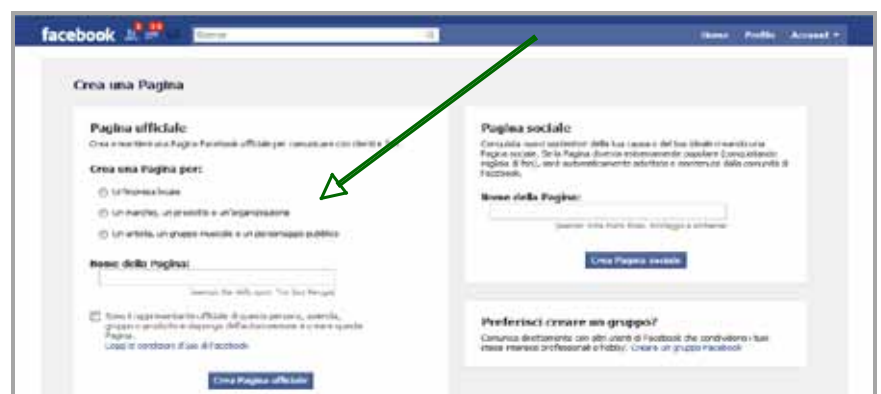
facebook

Cerca

Home Profilo Account

Crea una Pagina

Pagina ufficiale

Crea e mantieni una Pagina Facebook ufficiale per comunicare con clienti e fan.

Crea una Pagina per:

Un'impresa locale

Un marchio, un prodotto o un'organizzazione

Un artista, un gruppo musicale o un personaggio pubblico

Nome della Pagina:

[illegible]

Sono il rappresentante ufficiale di questa persona, azienda, gruppo o prodotto e dispongo dell'autorizzazione a creare questa Pagina.

Leggi le condizioni d'uso di Facebook

Crea Pagina ufficiale

Pagina sociale

Comunica con i sostenitori della tua causa o del tuo idolo creando una Pagina sociale. Se la Pagina diventa estremamente popolare (con migliaia di fan), sarà automaticamente adottata e mantenuta dalla comunità di Facebook.

Nome della Pagina:

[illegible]

Crea Pagina sociale

Preferisci creare un gruppo?

Comunica direttamente con altri utenti di Facebook che condividono i tuoi stessi interessi professionali e hobby. Creare un gruppo Facebook